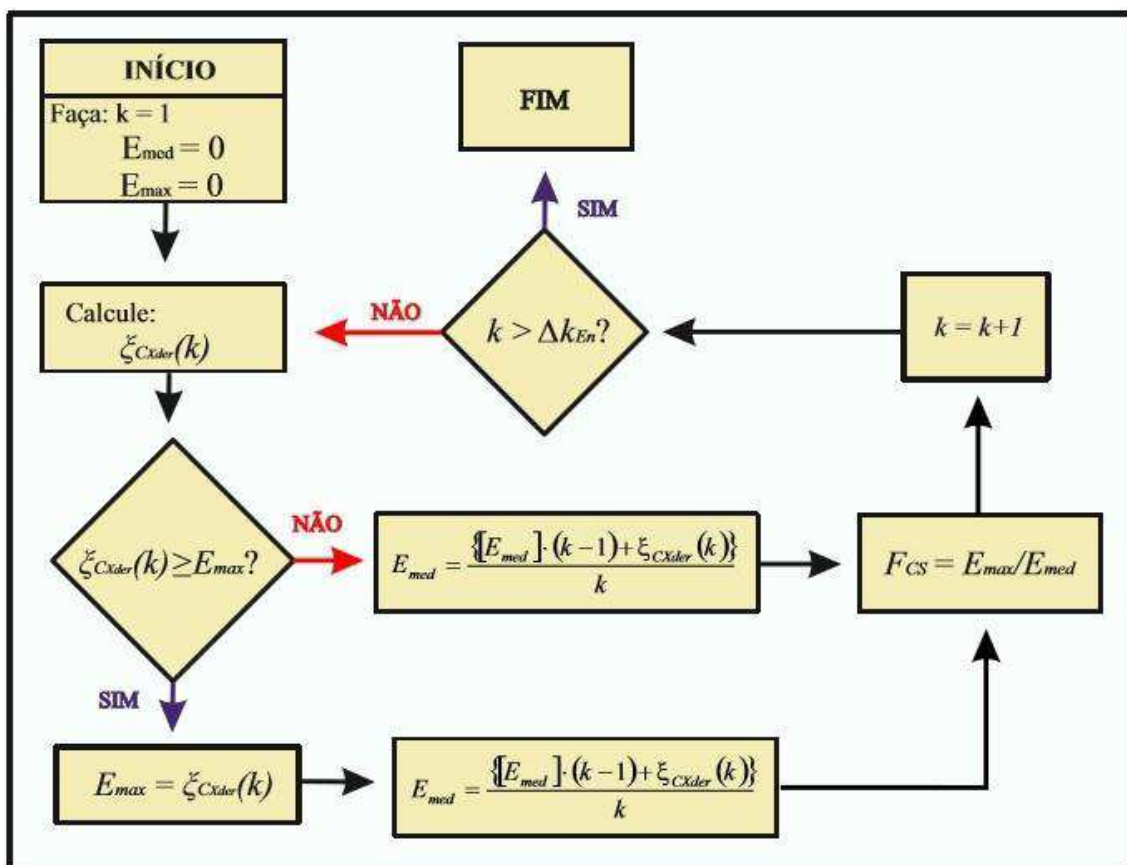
INÍCIO

Faça: k = 1
$E_{med} = 0$
$E_{max} = 0$

FIM

SIM

NÃO

$k > \Delta k_{En}?$

$k = k+1$

Calcule:
$\xi_{CXder}(k)$

$\xi_{CXder}(k) \geq E_{max}?$

NÃO

$E_{med} = \frac{\{[E_{med}] \cdot (k-1) + \xi_{CXder}(k)\}}{k}$

$F_{CS} = E_{max}/E_{med}$

SIM

$E_{max} = \xi_{CXder}(k)$

$E_{med} = \frac{\{[E_{med}] \cdot (k-1) + \xi_{CXder}(k)\}}{k}$